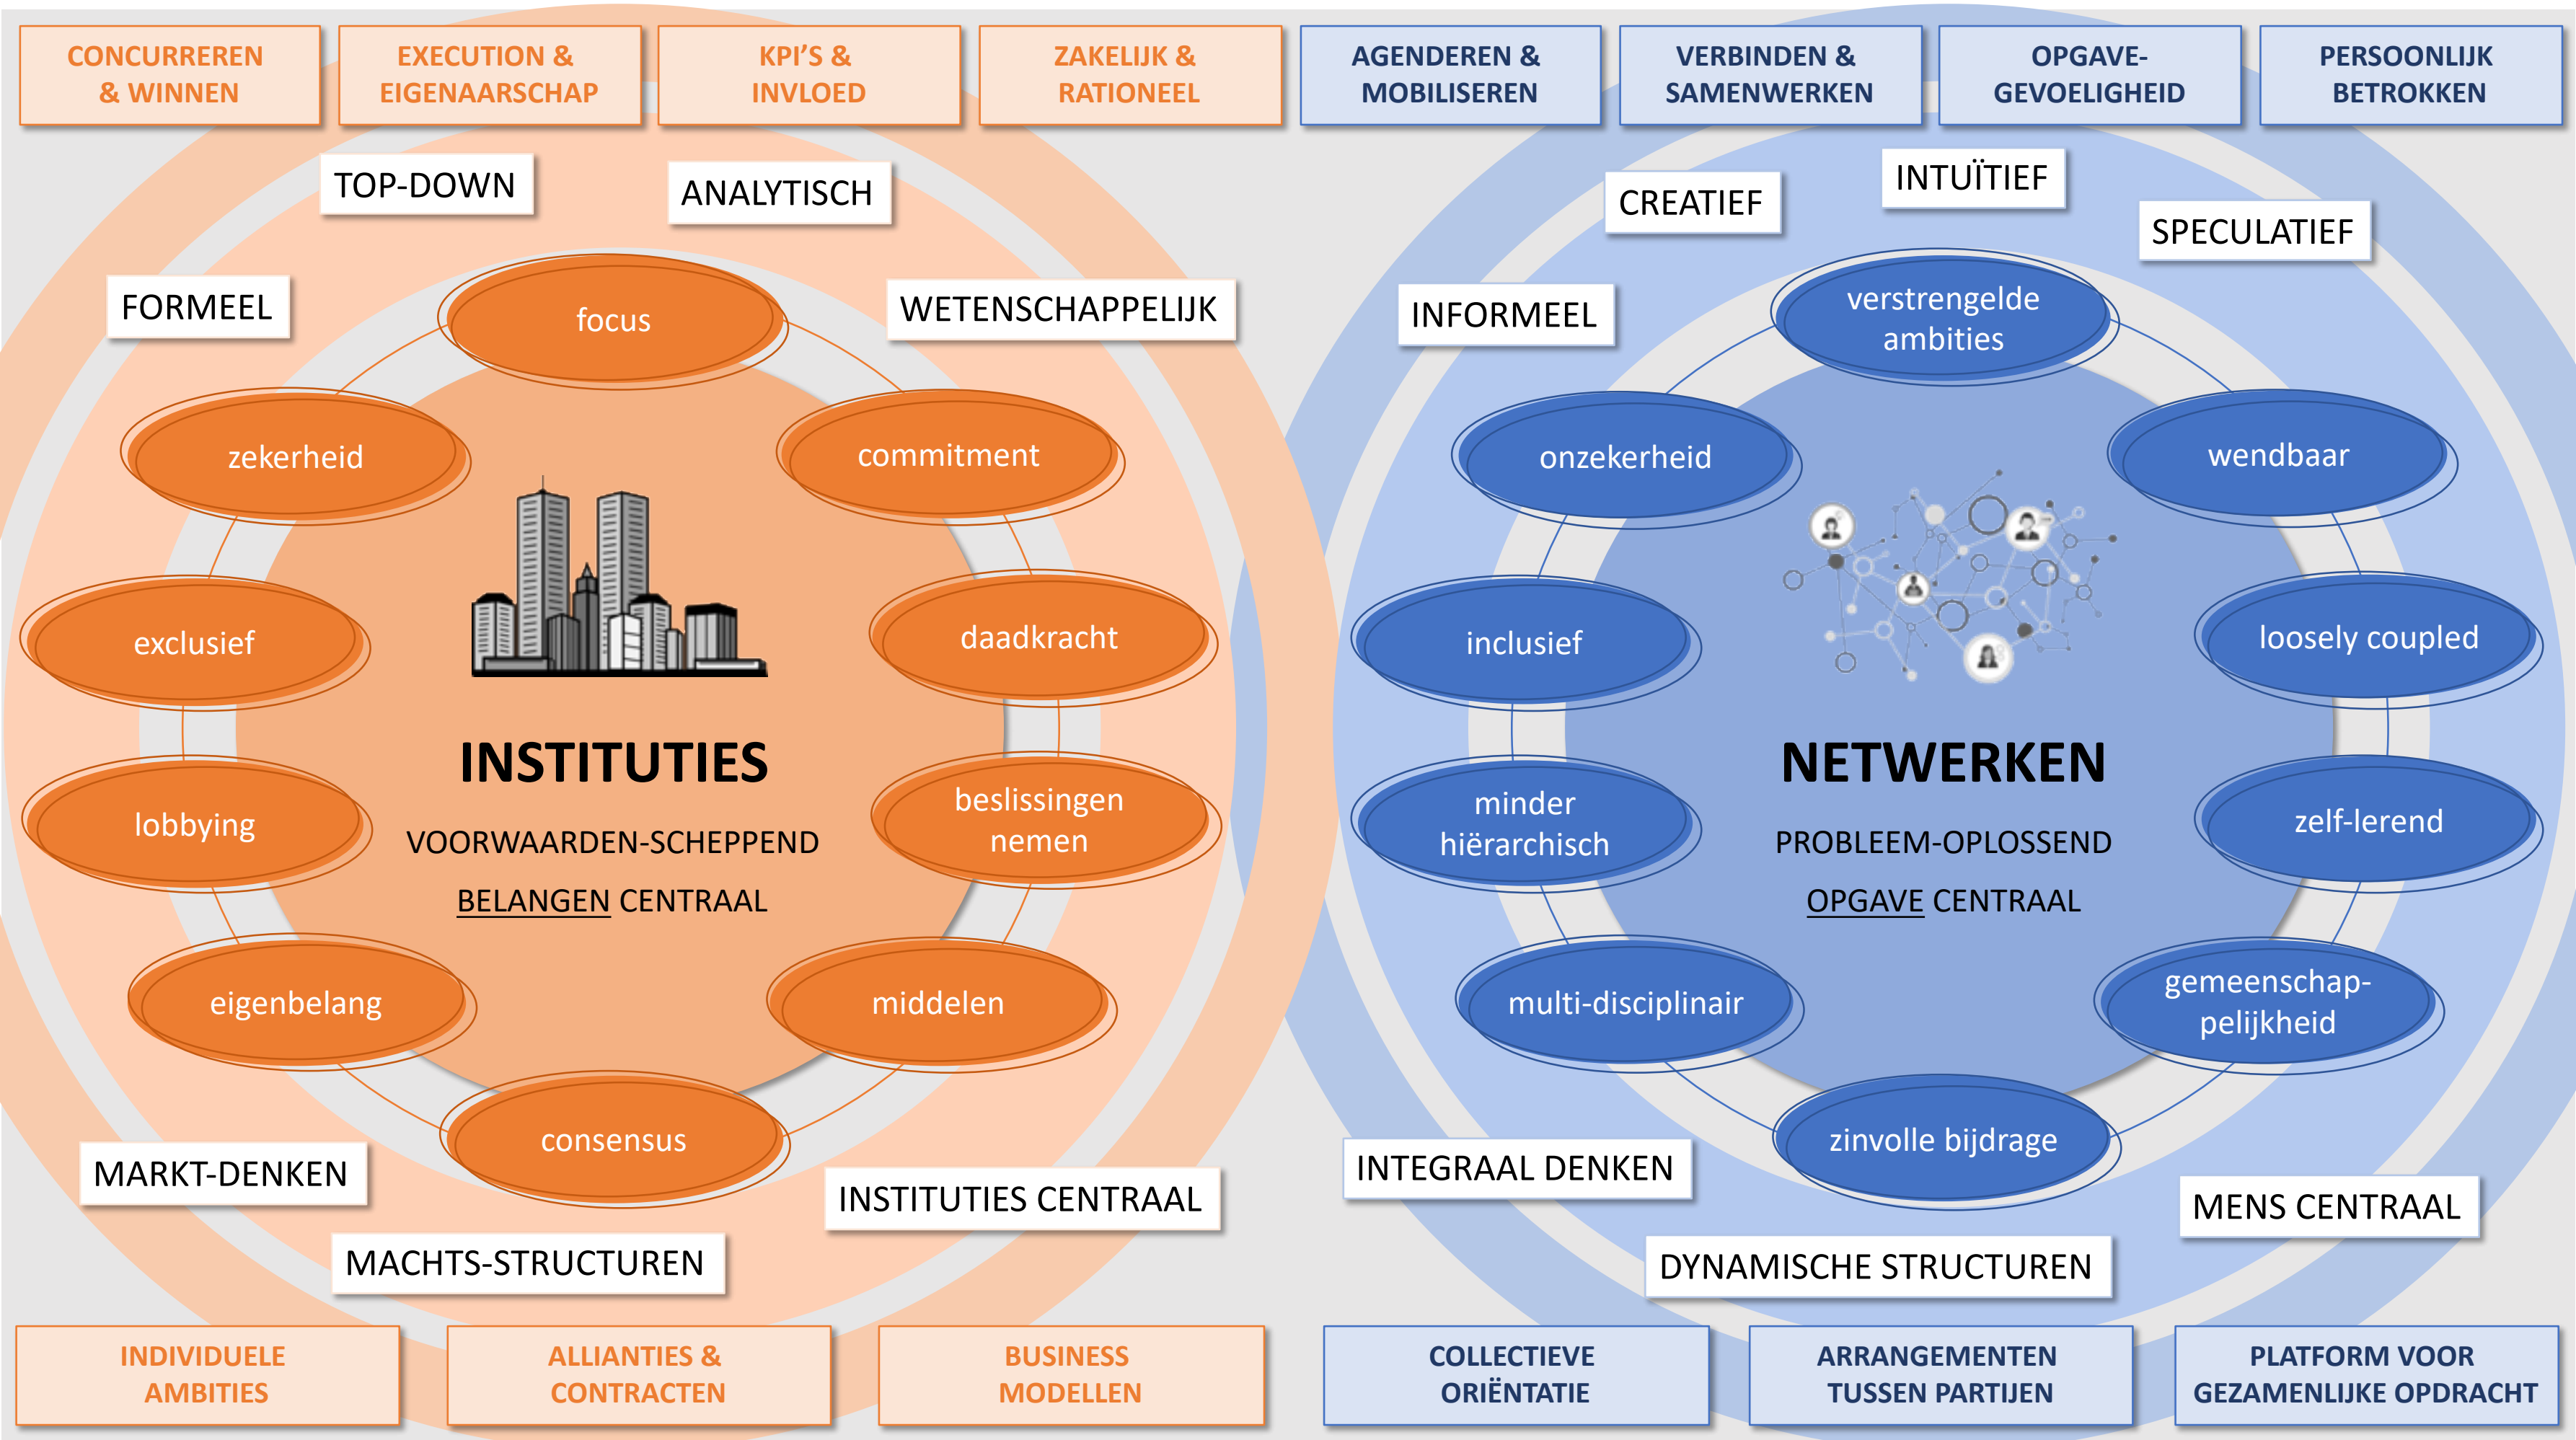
CONCURREREN & WINNEN

EXECUTION & EIGENAARSCHAP

KPI'S & INVLOED

ZAKELIJK & RATIONEEL

AGENDEREN & MOBILISEREN

VERBINDEN & SAMENWERKEN

OPGAVE-GEVOELIGHEID

PERSOONLIJK BETROKKEN

TOP-DOWN

ANALYTISCH

FORMEEL

WETENSCHAPPELIJK

focus

zekerheid

commitment

exclusief

daadkracht

lobbying

beslissingen nemen

eigenbelang

middelen

consensus

INSTITUTIES

VOORWAARDEN-SCHEPPEND

BELANGEN CENTRAAL

MARKT-DENKEN

INSTITUTIES CENTRAAL

MACHTS-STRUCTUREN

CREATIEF

INTUÏTIEF

SPECULATIEF

INFORMEEL

verstrengelde ambities

onzekerheid

wendbaar

inclusief

loosely coupled

minder hiërarchisch

zelf-lerend

multi-disciplinair

gemeenschap-pelijkheid

zinvolle bijdrage

NETWERKEN

PROBLEEM-OPLOSSEND

OPGAVE CENTRAAL

INTEGRAAL DENKEN

MENS CENTRAAL

DYNAMISCHE STRUCTUREN

INDIVIDUELE AMBITIES

ALLIANTIES & CONTRACTEN

BUSINESS MODELLEN

COLLECTIEVE ORIËNTATIE

ARRANGEMENTEN TUSSEN PARTIJEN

PLATFORM VOOR GEZAMENLIJKE OPDRACHT